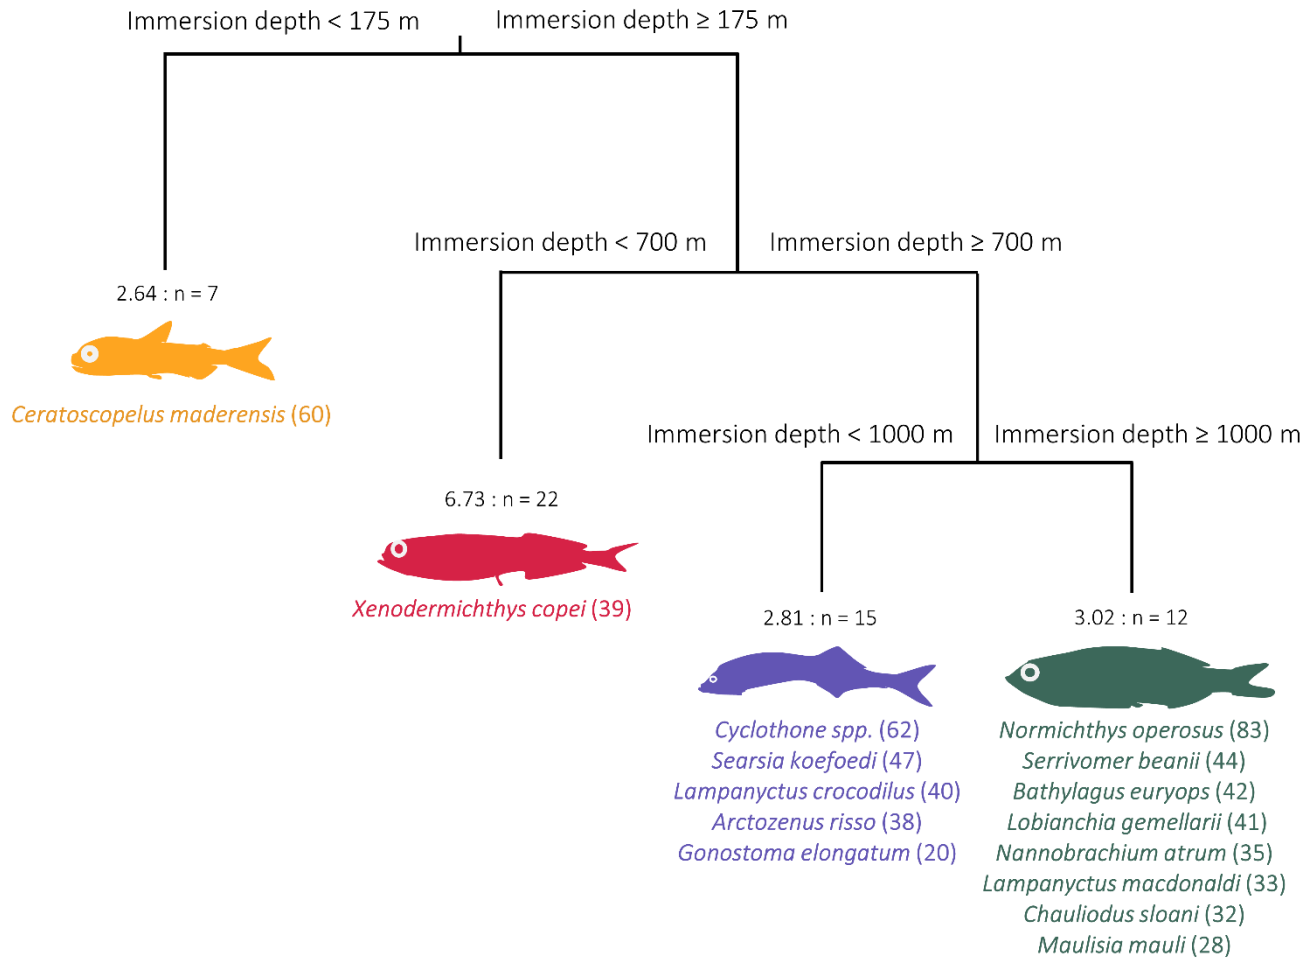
Immersion depth < 175 m Immersion depth ≥ 175 m

2.64 : n = 7

Ceratoscopelus maderensis (60)

Immersion depth < 700 m Immersion depth ≥ 700 m

6.73 : n = 22

Xenodermichthys copei (39)

Immersion depth < 1000 m Immersion depth ≥ 1000 m

2.81 : n = 15

Cyclothone spp. (62)
Searsia koefoedi (47)
Lampanyctus crocodilus (40)
Arctozenus risso (38)
Gonostoma elongatum (20)

3.02 : n = 12

Normichthys operosus (83)
Serrivomer beanii (44)
Bathylagus euryops (42)
Lobianchia gemellarii (41)
Nannobrachium atrum (35)
Lampanyctus macdonaldi (33)
Chauliodus sloani (32)
Maulisia mauli (28)